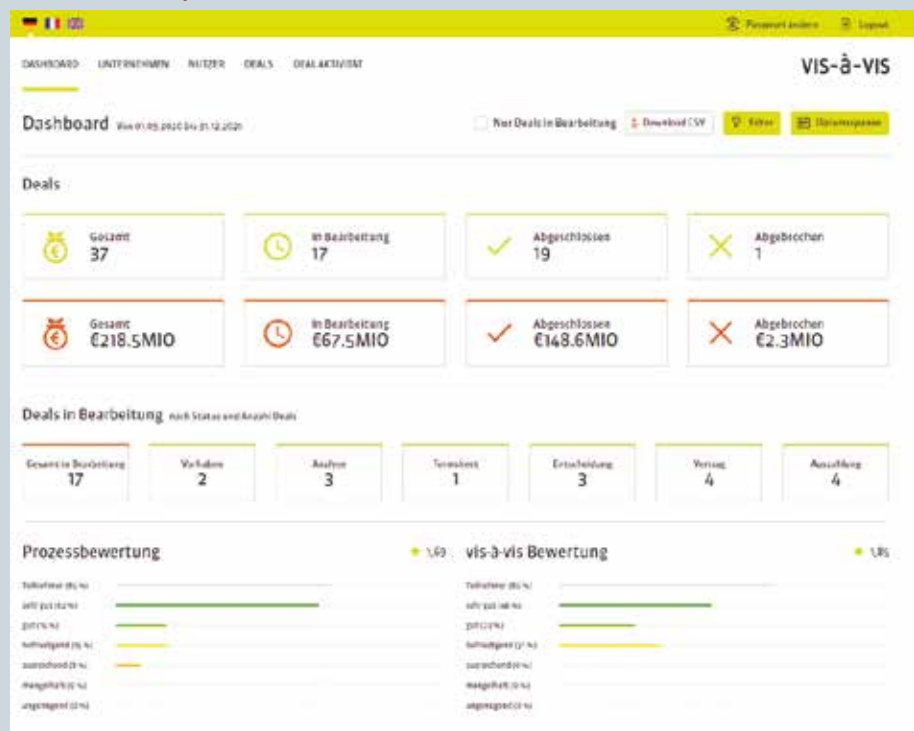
Passwort ändern Logout

DASHBOARD UNTERNEHMEN NUTZER DEALS DEAL AKTIVITÄT

VIS-À-VIS

Dashboard Von 01.05.2020 bis 31.12.2020

Nur Deals in Bearbeitung Download CSV Filter Datumsspanne

Deals

Gesamt 37

In Bearbeitung 17

Abgeschlossen 19

Abgebrochen 1

Gesamt €218.5MIO

In Bearbeitung €67.5MIO

Abgeschlossen €148.6MIO

Abgebrochen €2.3MIO

Deals in Bearbeitung nach Status und Anzahl Deals

| Gesamt in Bearbeitung | Vorhaben | Analyse | Termsheet | Entscheidung | Vertrag | Auszahlung |
|---|---|---|---|---|---|---|
| 17 | 2 | 3 | 1 | 3 | 4 | 4 |

Prozessbewertung 1,60

Teilnehmer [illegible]
sehr gut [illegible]
gut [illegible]
befriedigend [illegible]
ausreichend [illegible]
mangelhaft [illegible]
ungenügend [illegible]

vis-à-vis Bewertung 1,85

Teilnehmer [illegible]
sehr gut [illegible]
gut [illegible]
befriedigend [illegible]
ausreichend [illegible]
mangelhaft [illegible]
ungenügend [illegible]